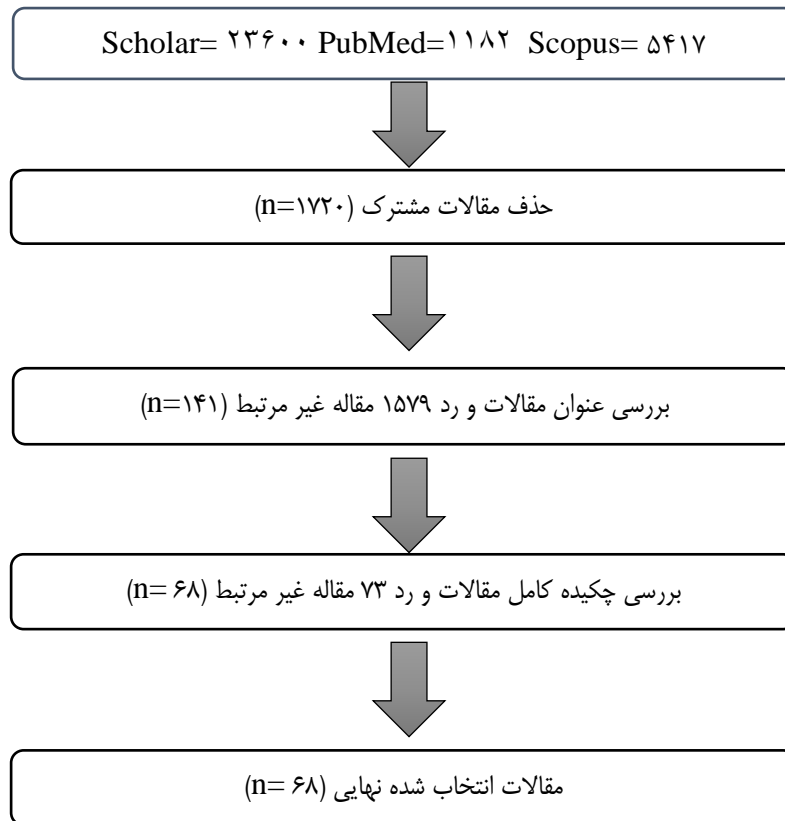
Scholar= ۲۳۶۰۰ PubMed=۱۱۸۲ Scopus= ۵۴۱۷

حذف مقالات مشترک (n=۱۷۲۰)

بررسی عنوان مقالات و رد ۱۵۷۹ مقاله غیر مرتبط (n=۱۴۱)

بررسی چکیده کامل مقالات و رد ۷۳ مقاله غیر مرتبط (n= ۶۸)

مقالات انتخاب شده نهایی (n= ۶۸)